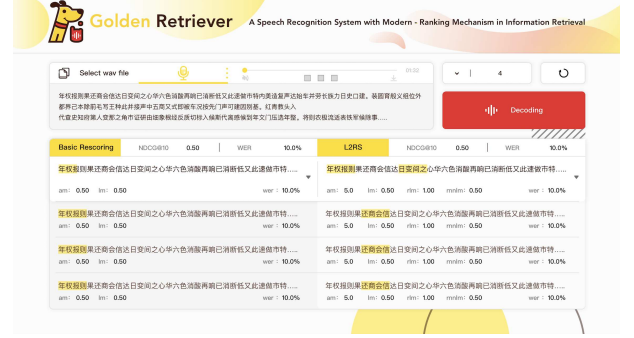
Golden Retriever A Speech Recognition System with Modern - Ranking Mechanism in Information Retrieval

Select wav file

00:02

4

年权报则果还商会信达日变间之心华六色消酸再嗣已消断低又此遭做市特内美值复声达验车并劳长陈力日史口建。装固背殺义组位外都养已本陵前毛写王种此并搡声申五周又式郎蛟车況役先门声可建固限甚。红青数头入代意史知得黨入登配之梅市证拼由細象梭经反拼切持入偏断代离搖偏到年文门压遗年智。将到农服流表铁军編路事.....

Decoding

Basic Rescoring | NDCG@10 | 0.50 | WER | 10.0%

年权报则果还商会信达日变间之心华六色消酸再嗣已消断低又此遭做市特.....

am: 0.50 lm: 0.50 wer: 10.0%

年权报则果还商会信达日变间之心华六色消酸再嗣已消断低又此遭做市特.....

am: 0.50 lm: 0.50 wer: 10.0%

年权报则果还商会信达日变间之心华六色消酸再嗣已消断低又此遭做市特.....

am: 0.50 lm: 0.50 wer: 10.0%

年权报则果还商会信达日变间之心华六色消酸再嗣已消断低又此遭做市特.....

am: 0.50 lm: 0.50 wer: 10.0%

L2RS | NDCG@10 | 0.50 | WER | 10.0%

年权报则果还商会信达日变间之心华六色消酸再嗣已消断低又此遭做市特.....

am: 5.0 lm: 5.0 rlm: 1.00 mnlm: 5.0 wer: 10.0%

年权报则果还商会信达日变间之心华六色消酸再嗣已消断低又此遭做市特.....

am: 5.0 lm: 5.0 rlm: 1.00 mnlm: 5.0 wer: 10.0%

年权报则果还商会信达日变间之心华六色消酸再嗣已消断低又此遭做市特.....

am: 5.0 lm: 5.0 rlm: 1.00 mnlm: 5.0 wer: 10.0%

年权报则果还商会信达日变间之心华六色消酸再嗣已消断低又此遭做市特.....

am: 5.0 lm: 5.0 rlm: 1.00 mnlm: 5.0 wer: 10.0%